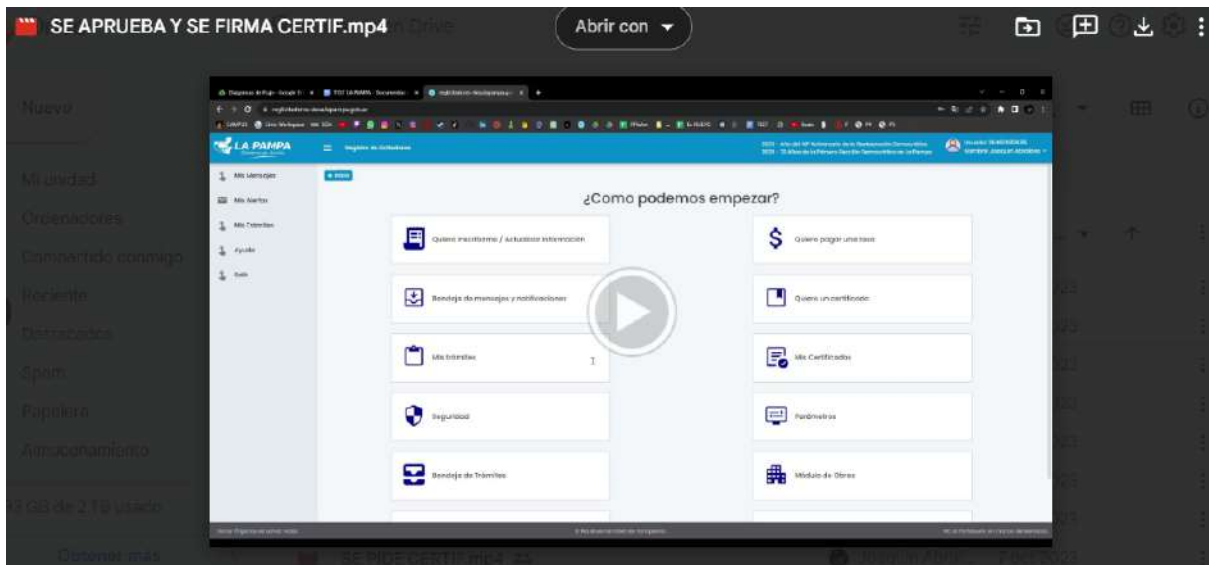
SE APRUEBA Y SE FIRMA CERTIF.mp4

Abrir con

Nuevo

Mi unidad

Ordenadores

Compartido conmigo

Reciente

Destacados

Spam

Papelera

Almacenamiento

GB de 2 TB usado

Obtener más

SE PIDE CERTIF.mp4

LA PAMPA

Registro de Actividades

Mis Mensajes

Mis Alertas

Mis Trámites

Ayuda

Salir

¿Como podemos empezar?

Quiero inscribirme / Actualizar información

Quiero pagar una tasa

Bandeja de mensajes y notificaciones

Quiero un certificado

Mis trámites

Mis Certificados

Seguridad

Parámetros

Bandeja de Trámites

Módulo de Obras